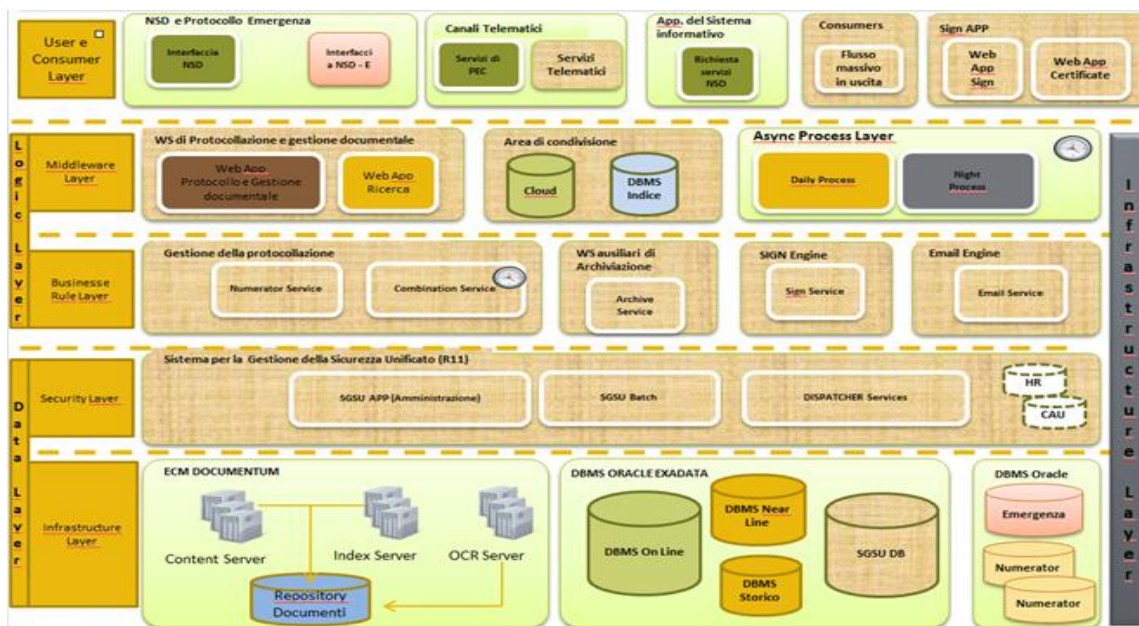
User e Consumer Layer

NSD e Protocollo Emergenza
Interfaccia NSD
Interfacci a NSD - E

Canali Telematici
Servizi di PEC
Servizi Telematici

App. del Sistema informativo
Richiesta servizi NSD

Consumers
Flusso massivo in uscita

Sign APP
Web App Sign
Web App Certificate

Logic Layer

Middleware Layer

WS di Protocollazione e gestione documentale
Web App Protocollo e Gestione documentale
Web App Ricerca

Area di condivisione
Cloud
DBMS Indice

Async Process Layer
Daily Process
Night Process

Businesse Rule Layer

Gestione della protocollazione
Numerator Service
Combination Service

WS ausiliari di Archiviazione
Archive Service

SIGN Engine
Sign Service

Email Engine
Email Service

Data Layer

Security Layer

Sistema per la Gestione della Sicurezza Unificato (R11)
SGSU APP (Amministrazione)
SGSU Batch
DISPATCHER Services
HR
CAU

Infrastructure Layer

ECM DOCUMENTUM
Content Server
Index Server
OCR Server
Repository Documenti

DBMS ORACLE EXADATA
DBMS On Line
DBMS Near Line
DBMS Storico
SGSU DB

DBMS Oracle
Emergenza
Numerator
Numerator

Infrastructure Layer